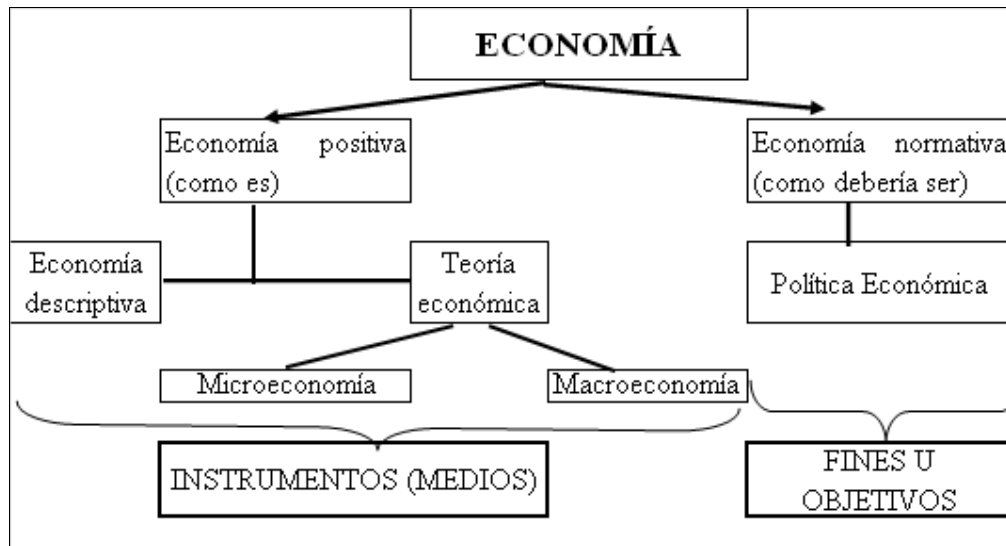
ECONOMÍA

Economía positiva (como es)

Economía normativa (como debería ser)

Economía descriptiva

Teoría económica

Política Económica

Microeconomía

Macroeconomía

INSTRUMENTOS (MEDIOS)

FINES U OBJETIVOS